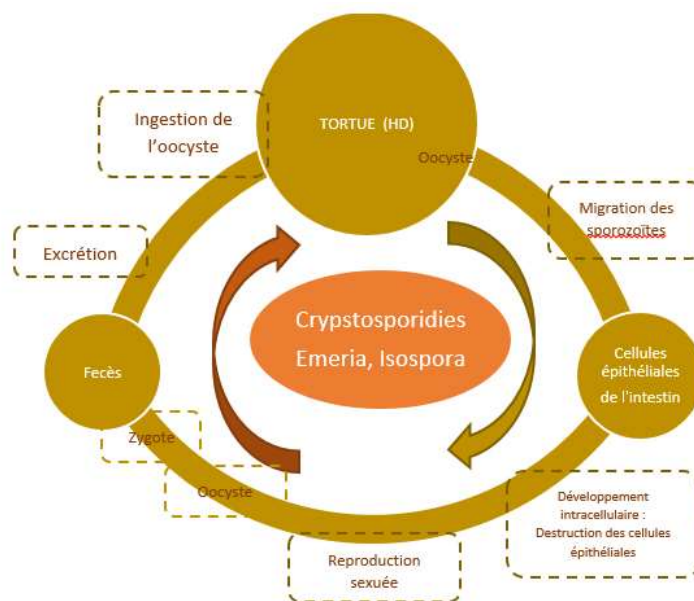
TORTUE (HD)

Oocyste

Migration des sporozoïtes

Cellules épithéliales de l'intestin

Développement intracellulaire : Destruction des cellules épithéliales

Reproduction sexuée

Oocyste

Zygote

Fecès

Excrétion

Ingestion de l'oocyste

Crypstosporidies
Emeria, Isospora